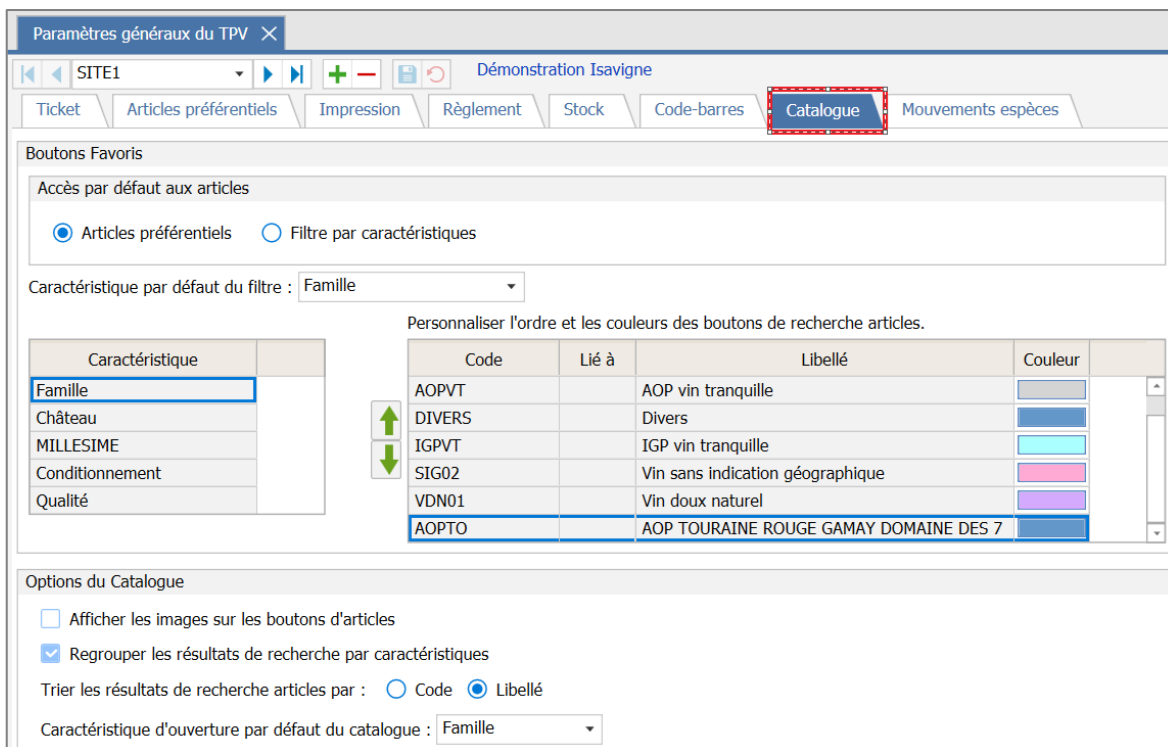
Paramètres généraux du TPV

SITE1

Démonstration Isavigne

Ticket | Articles préférentiels | Impression | Règlement | Stock | Code-barres | Catalogue | Mouvements espèces

Boutons Favoris

Accès par défaut aux articles

Articles préférentiels
Filtre par caractéristiques

Caractéristique par défaut du filtre : Famille

Personnaliser l'ordre et les couleurs des boutons de recherche articles.

| Caractéristique |
|---|
| Famille |
| Château |
| MILLESIME |
| Conditionnement |
| Qualité |

| Code | Lié à | Libellé | Couleur |
|---|---|---|---|
| AOPVT | | AOP vin tranquille | |
| DIVERS | | Divers | |
| IGPVT | | IGP vin tranquille | |
| SIG02 | | Vin sans indication géographique | |
| VDN01 | | Vin doux naturel | |
| AOPTO | | AOP TOURAINE ROUGE GAMAY DOMAINE DES 7 | |

Options du Catalogue

Afficher les images sur les boutons d'articles

Regrouper les résultats de recherche par caractéristiques

Trier les résultats de recherche articles par : Code Libellé

Caractéristique d'ouverture par défaut du catalogue : Famille